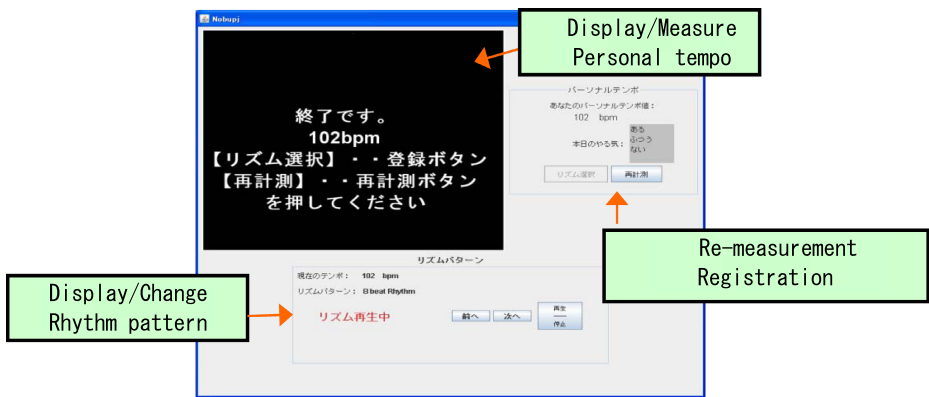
Nobupj

Display/Measure
Personal tempo

終了です。
102bpm
【リズム選択】・・登録ボタン
【再計測】・・再計測ボタン
を押してください

パーソナルテンポ
あなたのパーソナルテンポ値：
102 bpm
本日のやる気：
ある
ふつう
ない
リズム選択
再計測

Re-measurement
Registration

リズムパターン
現在のテンポ： 102 bpm
リズムパターン： 8 beat Rhythm
リズム再生中
前へ
次へ
再生
停止

Display/Change
Rhythm pattern